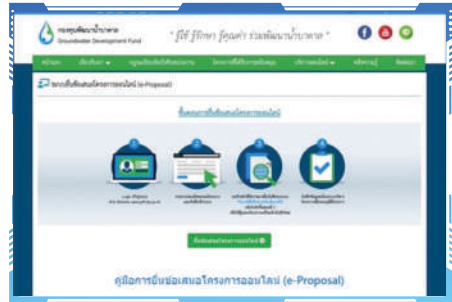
กองทุนพัฒนาน้ำบาดาล
Groundwater Development Fund

" รู้ใช้ รู้รักษา รู้คุณค่า ร่วมพัฒนาน้ำบาดาล "

หน้าแรก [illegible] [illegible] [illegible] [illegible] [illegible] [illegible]

ระบบยื่นข้อเสนอโครงการออนไลน์ (e-Proposal)

ขั้นตอนการยื่นข้อเสนอโครงการออนไลน์

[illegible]

ยื่นข้อเสนอโครงการออนไลน์

คู่มือการยื่นข้อเสนอโครงการออนไลน์ (e-Proposal)